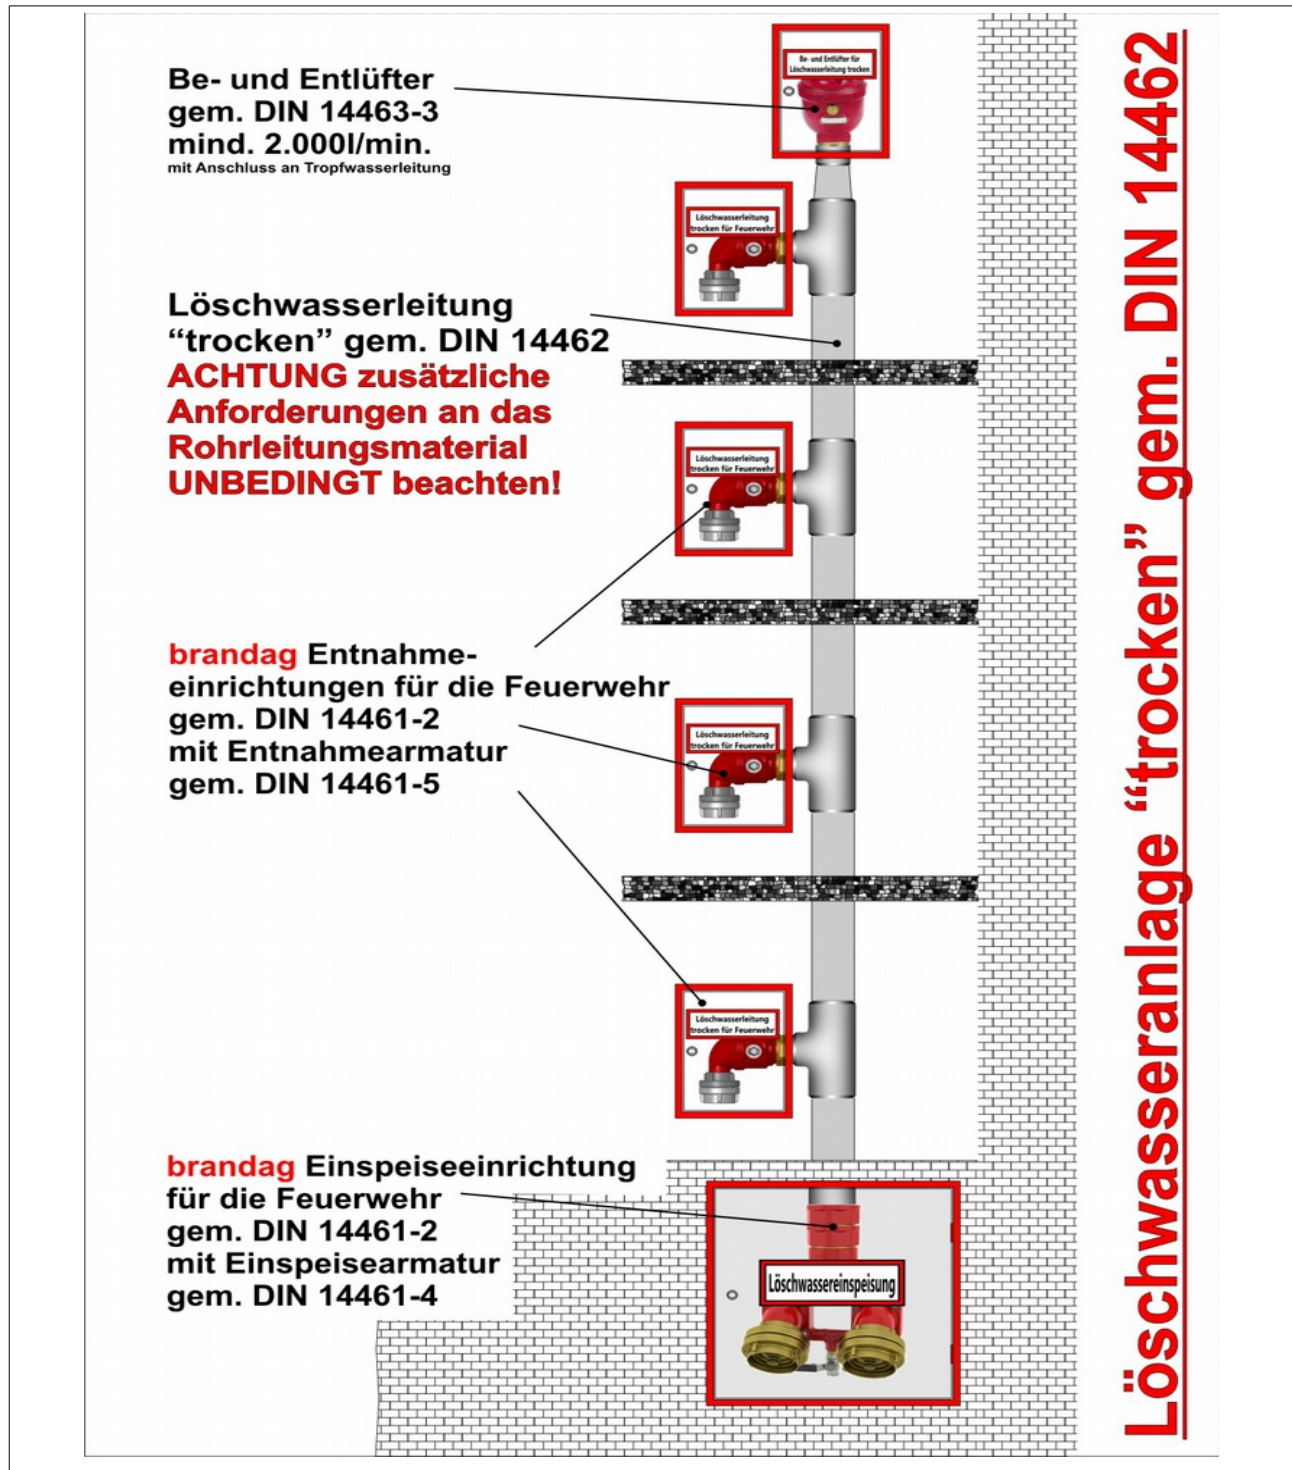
Be- und Entlüfter gem. DIN 14463-3 mind. 2.000l/min.
mit Anschluss an Tropfwasserleitung

Be- und Entlüfter für Löschwasserleitung trocken

Löschwasserleitung trocken für Feuerwehr

Löschwasserleitung "trocken" gem. DIN 14462
ACHTUNG zusätzliche Anforderungen an das Rohrleitungsmaterial UNBEDINGT beachten!

Löschwasserleitung trocken für Feuerwehr

brandag Entnahmeeinrichtungen für die Feuerwehr gem. DIN 14461-2 mit Entnahmearmatur gem. DIN 14461-5

Löschwasserleitung trocken für Feuerwehr

Löschwasserleitung trocken für Feuerwehr

brandag Einspeiseeinrichtung für die Feuerwehr gem. DIN 14461-2 mit Einspeisearmatur gem. DIN 14461-4

Löschwassereinspeisung

Löschwasseranlage "trocken" gem. DIN 14462